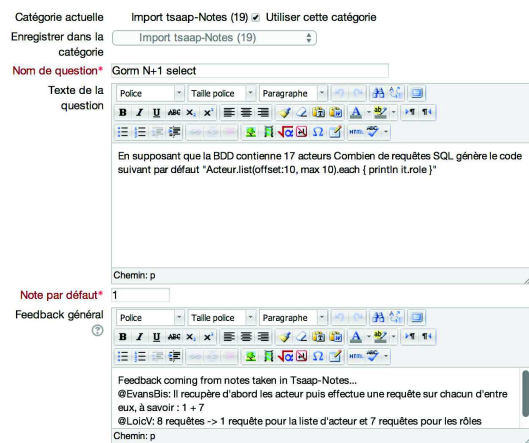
Catégorie actuelle Import tsaap-Notes (19) Utiliser cette catégorie

Enregistrer dans la catégorie Import tsaap-Notes (19)

Nom de question* Gorm N+1 select

Texte de la question

Police Taille police Paragraphe

B I U ABC $x_2$ $x^2$

En supposant que la BDD contienne 17 acteurs Combien de requêtes SQL génère le code suivant par défaut "Acteur.list(offset:10, max 10).each { println it.role }"

Chemin: p

Note par défaut* 1

Feedback général

Police Taille police Paragraphe

B I U ABC $x_2$ $x^2$

Feedback coming from notes taken in Tsaap-Notes...
@EvansBis: Il recupère d'abord les acteur puis effectue une requête sur chacun d'entre eux, à savoir : 1 + 7
@LoicV: 8 requêtes -> 1 requête pour la liste d'acteur et 7 requêtes pour les rôles

Chemin: p